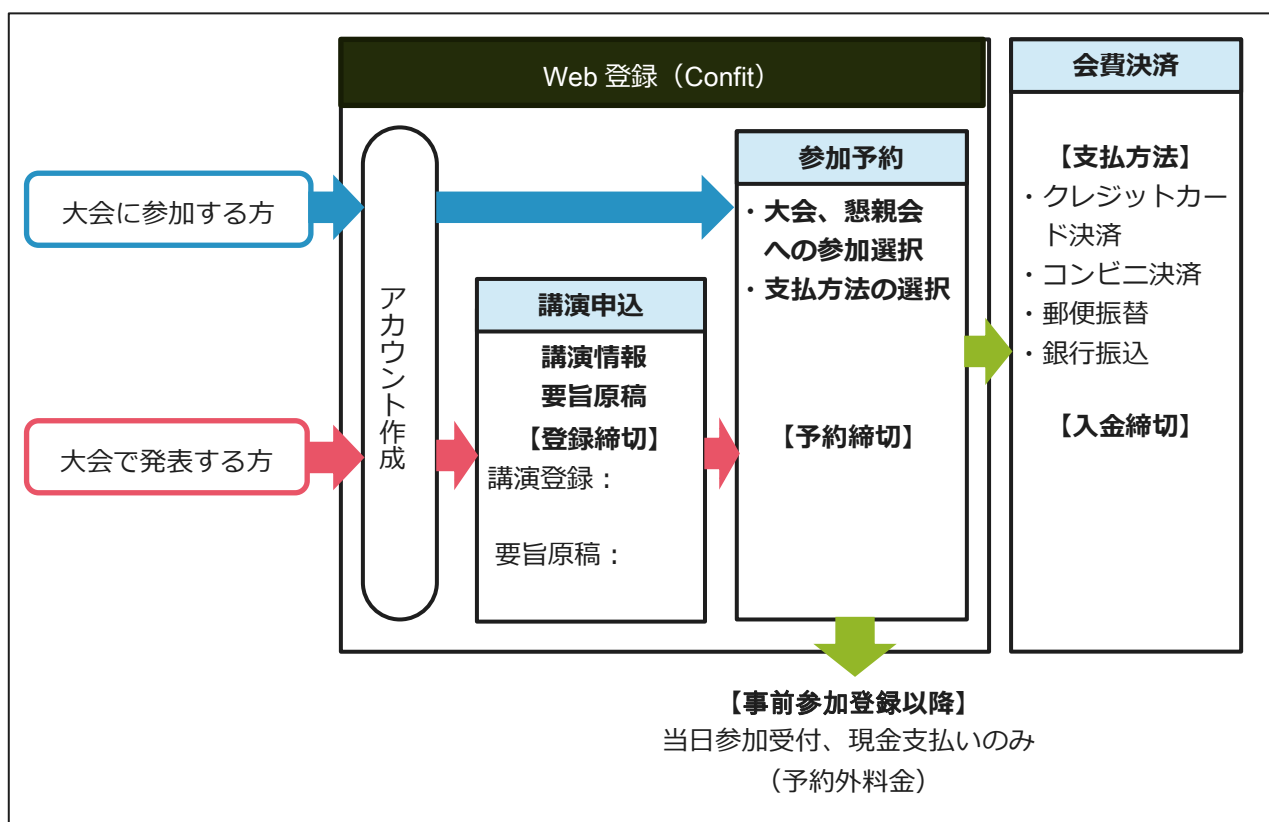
Web 登録（Confit）

会費決済

大会に参加する方

大会で発表する方

アカウント作成

参加予約

・大会、懇親会への参加選択
・支払方法の選択

【予約締切】

講演申込

講演情報
要旨原稿
【登録締切】
講演登録：

要旨原稿：

【支払方法】
・クレジットカード決済
・コンビニ決済
・郵便振替
・銀行振込

【入金締切】

【事前参加登録以降】
当日参加受付、現金支払いのみ
（予約外料金）